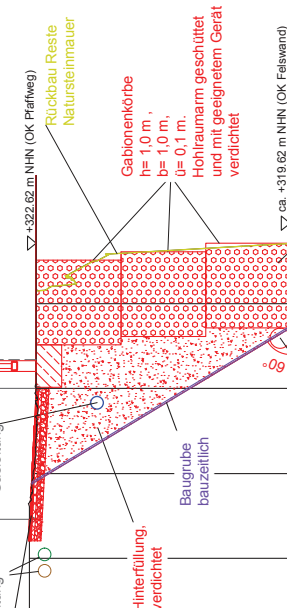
Rückbau Reste Natursteinmauer

+322,62 m NHN (OK Pfafweg)

Gabionenkörbe
h= 1,0 m ,
b= 1,0 m ,
ü= 0,1 m.

Hohlraumarm geschüttet und mit geeignetem Gerät verdichtet

ca. +319,62 m NHN (OK Felswand)

60°

Baugrube bauzeitlich

-interfüllung, verdichtet